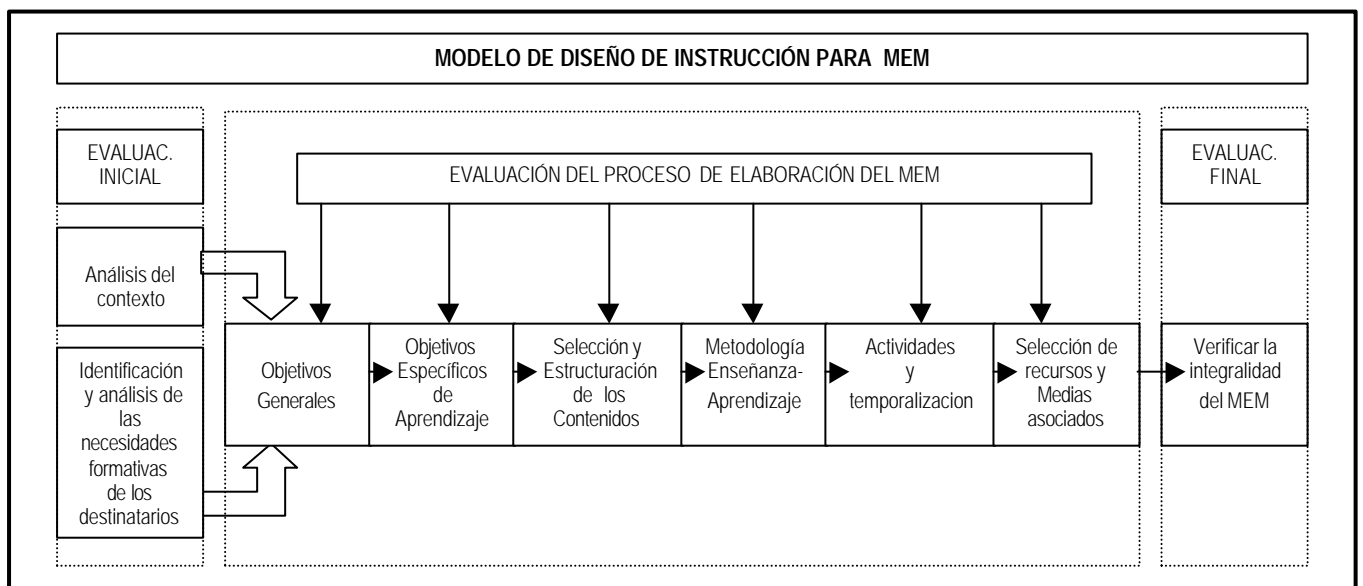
MODELO DE DISEÑO DE INSTRUCCIÓN PARA MEM

EVALUAC. INICIAL

Análisis del contexto

Identificación y análisis de las necesidades formativas de los destinatarios

EVALUACIÓN DEL PROCESO DE ELABORACIÓN DEL MEM

Objetivos Generales

Objetivos Específicos de Aprendizaje

Selección y Estructuración de los Contenidos

Metodología Enseñanza-Aprendizaje

Actividades y temporalizacion

Selección de recursos y Medias asociados

EVALUAC. FINAL

Verificar la integralidad del MEM